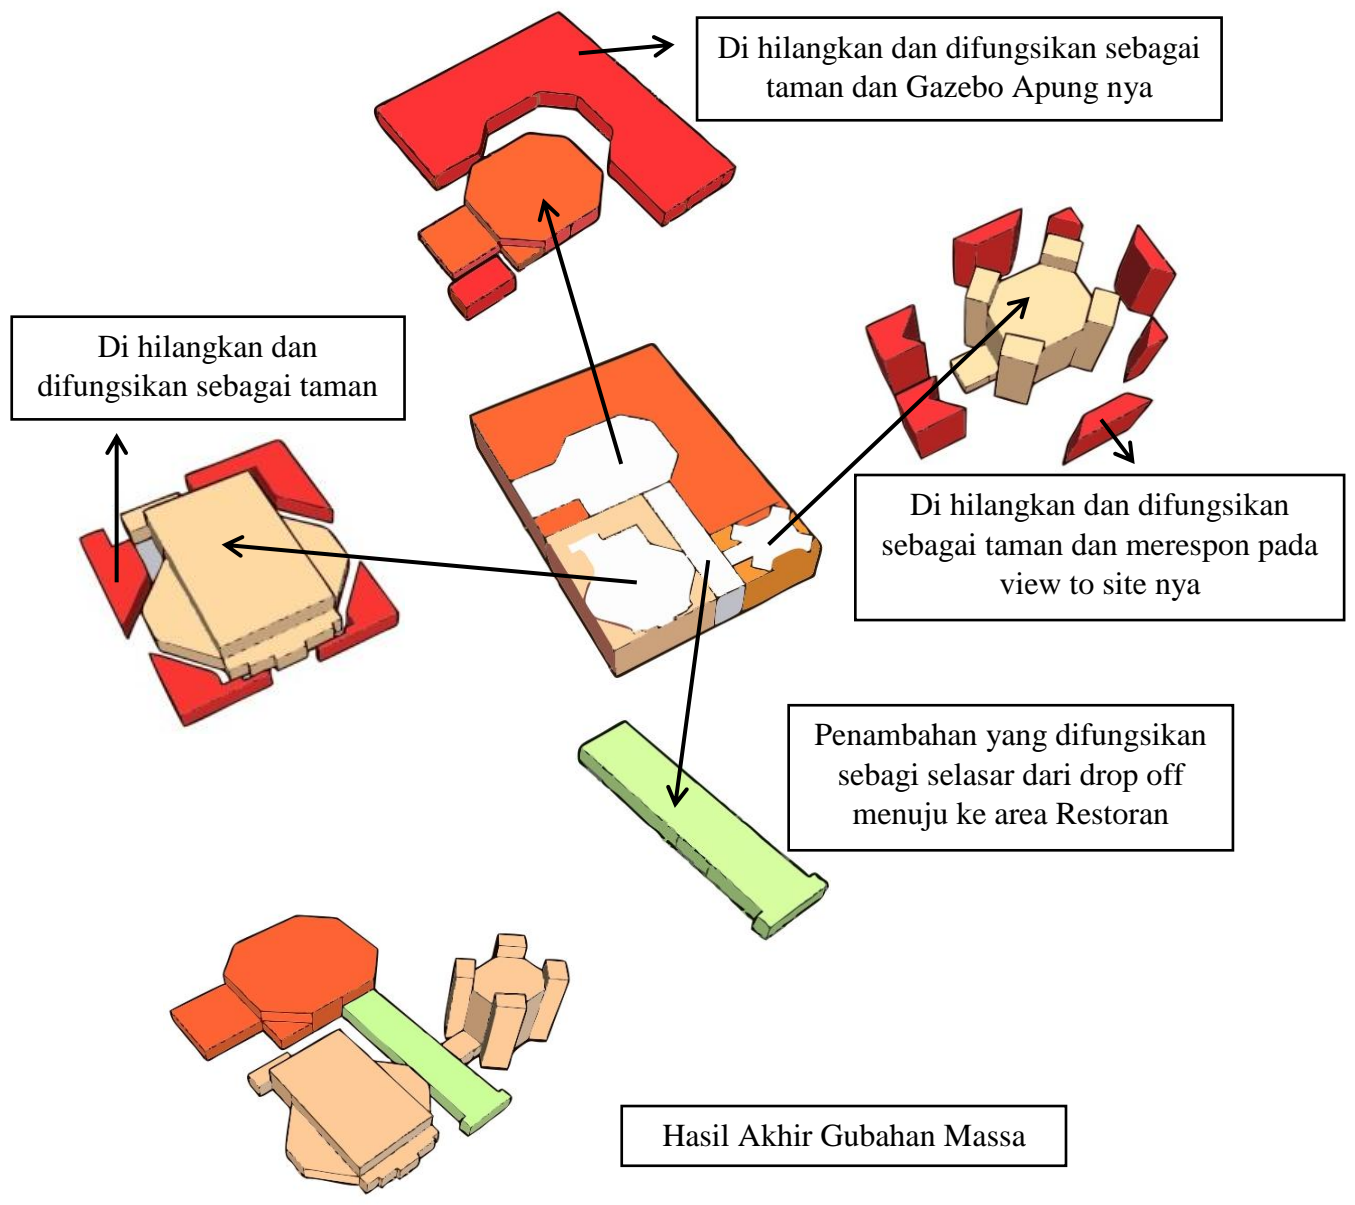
Di hilangkan dan difungsikan sebagai taman dan Gazebo Apung nya

Di hilangkan dan difungsikan sebagai taman

Di hilangkan dan difungsikan sebagai taman dan merespon pada view to site nya

Penambahan yang difungsikan sebagi selasar dari drop off menuju ke area Restoran

Hasil Akhir Gubahan Massa